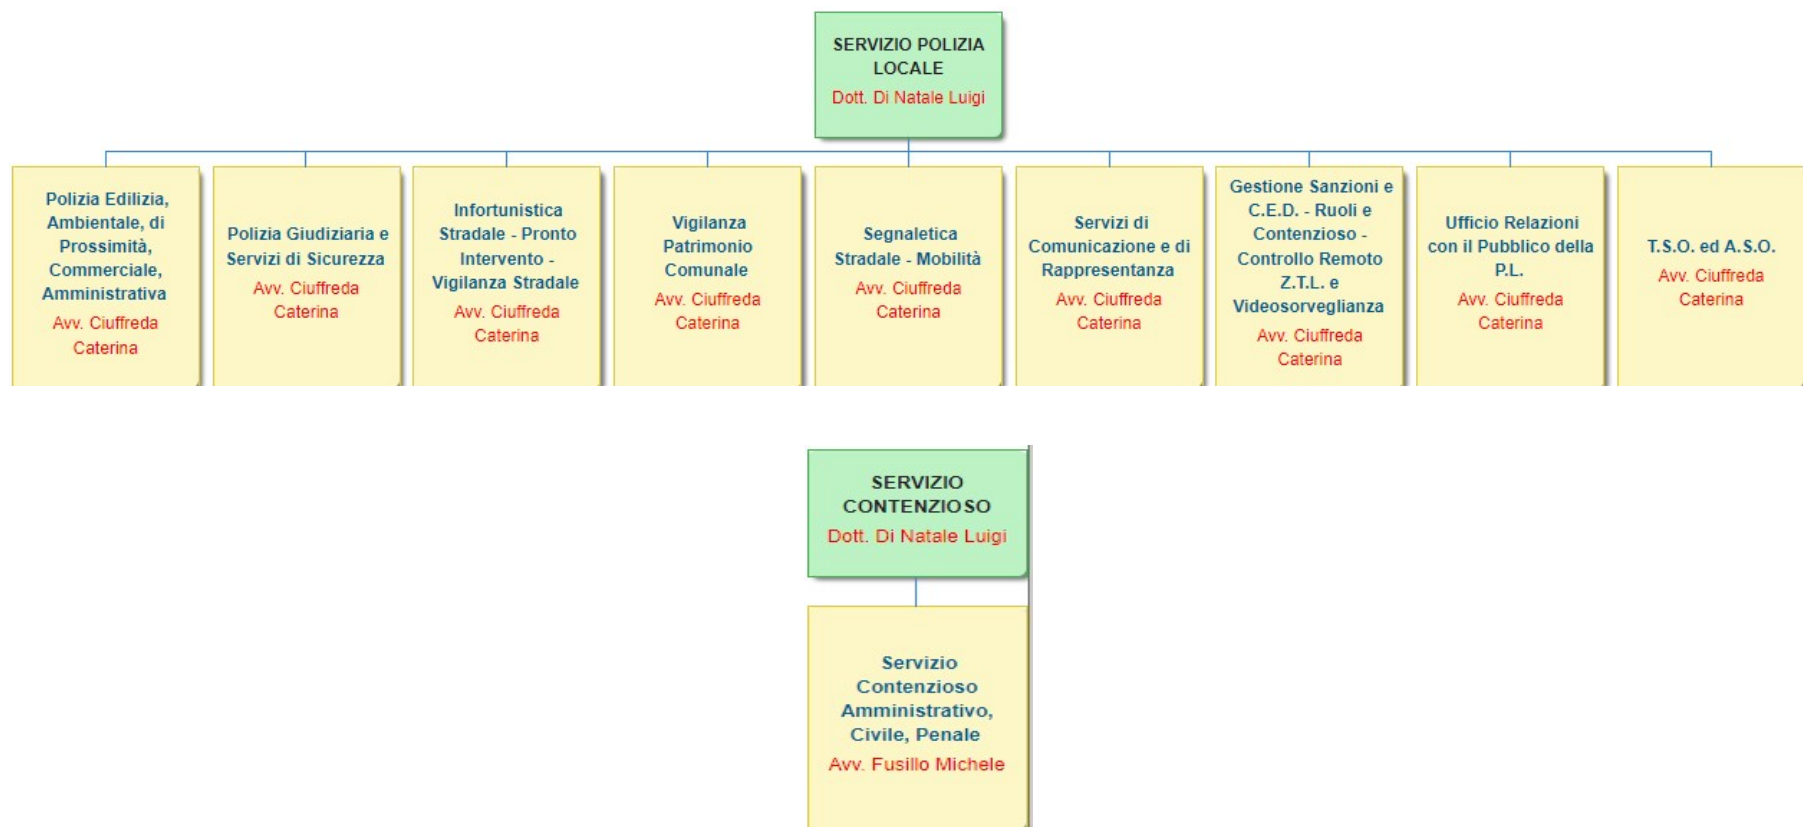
SERVIZIO POLIZIA LOCALE
Dott. Di Natale Luigi

Polizia Edilizia, Ambientale, di Prossimità, Commerciale, Amministrativa
Avv. Ciuffreda Caterina

Polizia Giudiziaria e Servizi di Sicurezza
Avv. Ciuffreda Caterina

Infortunistica Stradale - Pronto Intervento - Vigilanza Stradale
Avv. Ciuffreda Caterina

Vigilanza Patrimonio Comunale
Avv. Ciuffreda Caterina

Segnaletica Stradale - Mobilità
Avv. Ciuffreda Caterina

Servizi di Comunicazione e di Rappresentanza
Avv. Ciuffreda Caterina

Gestione Sanzioni e C.E.D. - Ruoli e Contenzioso - Controllo Remoto Z.T.L. e Videosorveglianza
Avv. Ciuffreda Caterina

Ufficio Relazioni con il Pubblico della P.L.
Avv. Ciuffreda Caterina

T.S.O. ed A.S.O.
Avv. Ciuffreda Caterina

SERVIZIO CONTENZIOSO
Dott. Di Natale Luigi

Servizio Contenzioso Amministrativo, Civile, Penale
Avv. Fusillo Michele